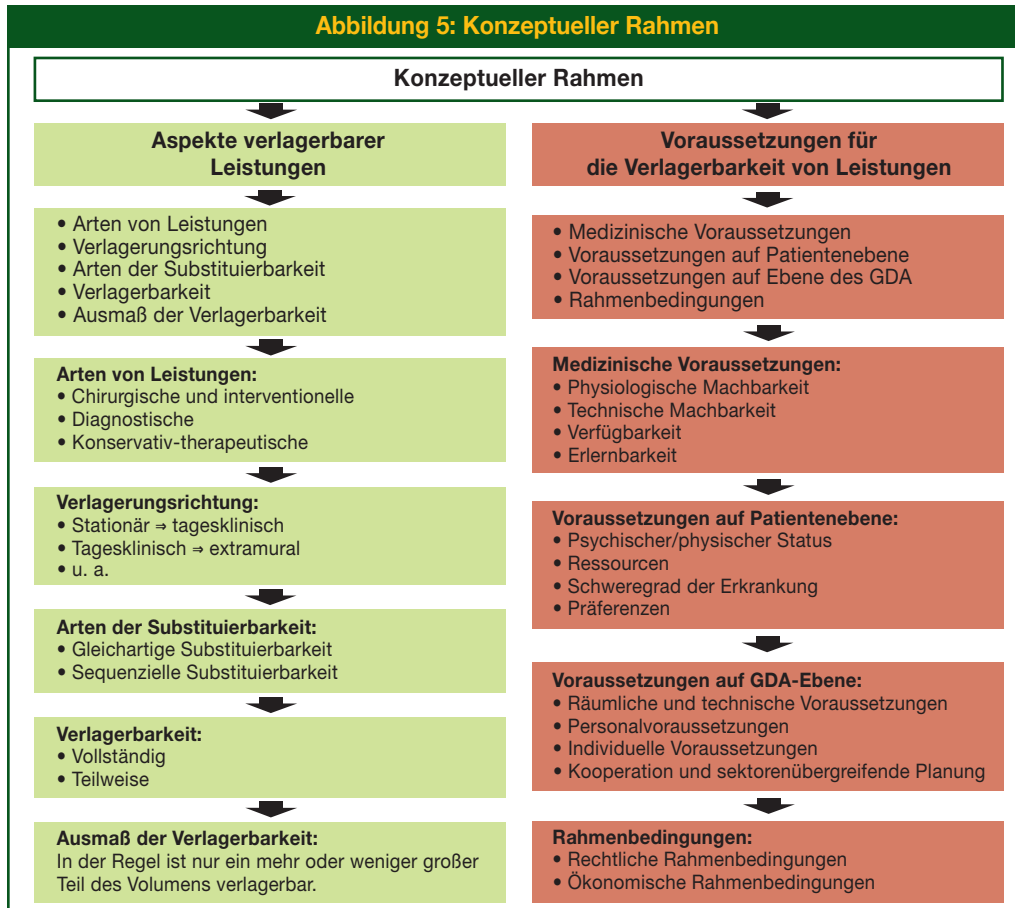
Abbildung 5: Konzeptueller Rahmen

Konzeptueller Rahmen

Aspekte verlagerbarer Leistungen

• Arten von Leistungen
• Verlagerungsrichtung
• Arten der Substituierbarkeit
• Verlagerbarkeit
• Ausmaß der Verlagerbarkeit

Arten von Leistungen:
• Chirurgische und interventionelle
• Diagnostische
• Konservativ-therapeutische

Verlagerungsrichtung:
• Stationär ⇒ tagesklinisch
• Tagesklinisch ⇒ extramural
• u. a.

Arten der Substituierbarkeit:
• Gleichartige Substituierbarkeit
• Sequenzielle Substituierbarkeit

Verlagerbarkeit:
• Vollständig
• Teilweise

Ausmaß der Verlagerbarkeit:
In der Regel ist nur ein mehr oder weniger großer Teil des Volumens verlagerbar.

Voraussetzungen für die Verlagerbarkeit von Leistungen

• Medizinische Voraussetzungen
• Voraussetzungen auf Patientenebene
• Voraussetzungen auf Ebene des GDA
• Rahmenbedingungen

Medizinische Voraussetzungen:
• Physiologische Machbarkeit
• Technische Machbarkeit
• Verfügbarkeit
• Erlernbarkeit

Voraussetzungen auf Patientenebene:
• Psychischer/physischer Status
• Ressourcen
• Schweregrad der Erkrankung
• Präferenzen

Voraussetzungen auf GDA-Ebene:
• Räumliche und technische Voraussetzungen
• Personalvoraussetzungen
• Individuelle Voraussetzungen
• Kooperation und sektorenübergreifende Planung

Rahmenbedingungen:
• Rechtliche Rahmenbedingungen
• Ökonomische Rahmenbedingungen